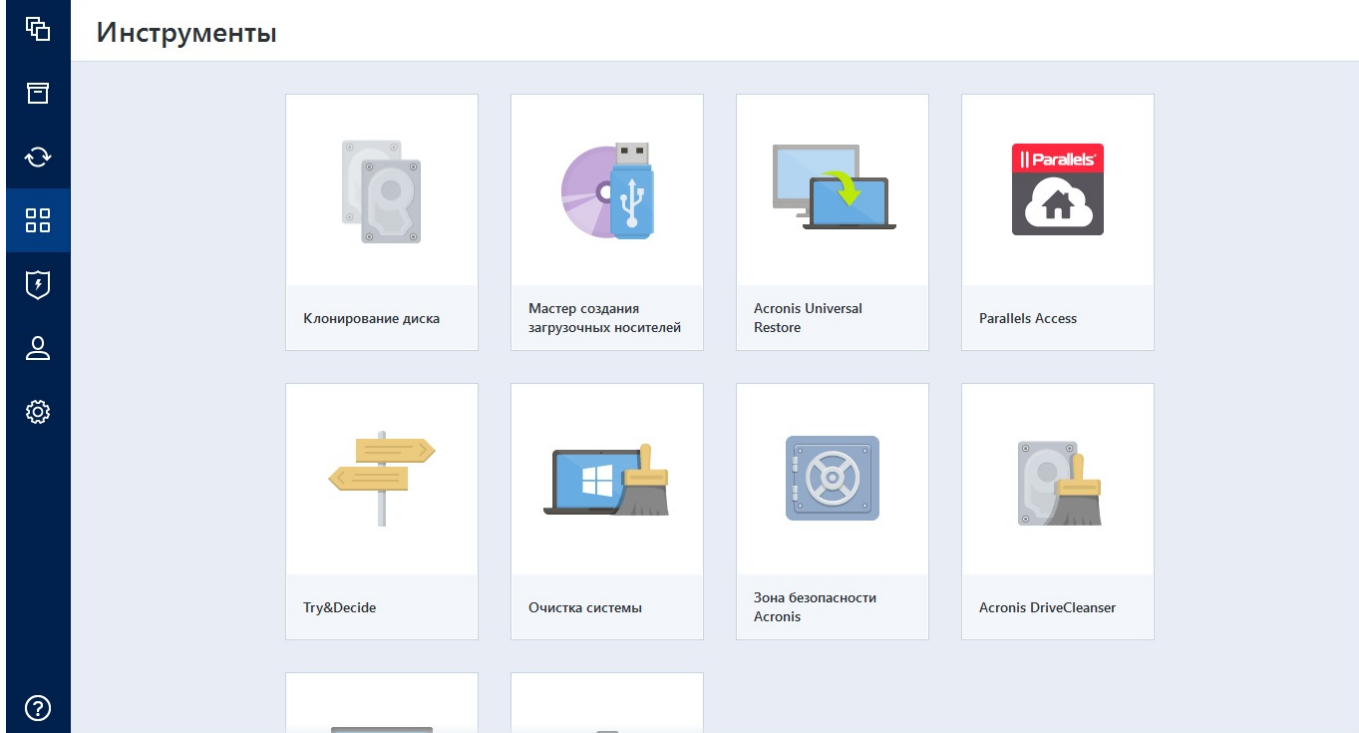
Инструменты

Клонирование диска

Мастер создания загрузочных носителей

Acronis Universal Restore

Parallels

Parallels Access

Try&Decide

Очистка системы

Зона безопасности Acronis

Acronis DriveCleanser